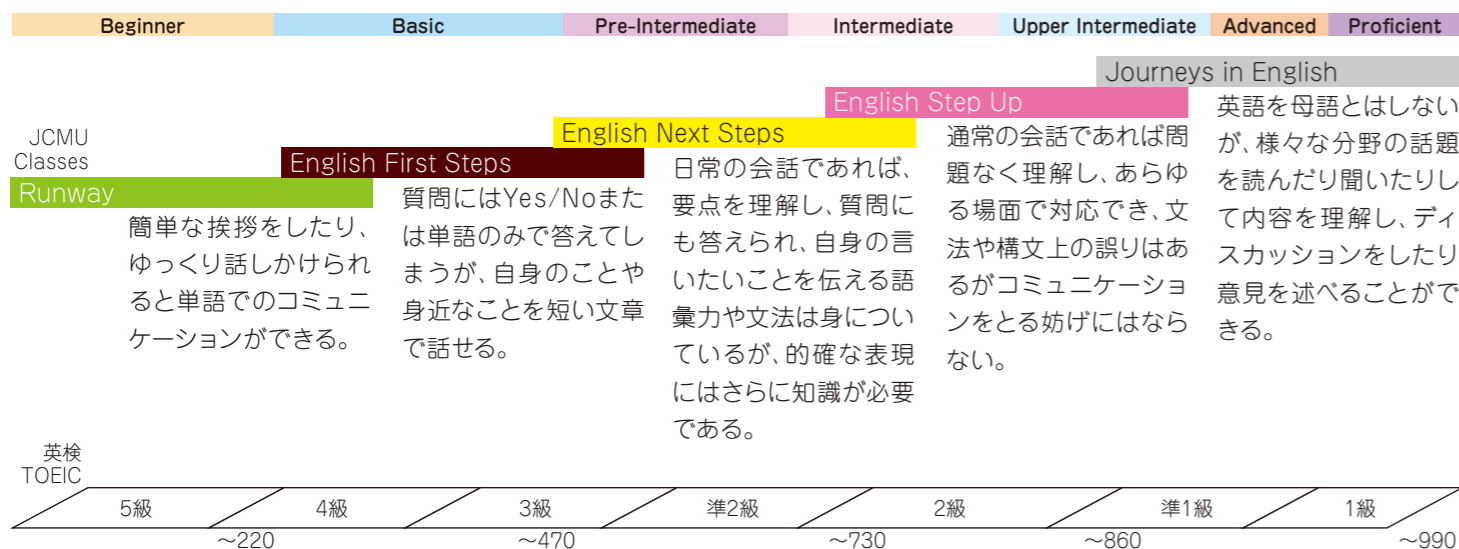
Beginner | Basic | Pre-Intermediate | Intermediate | Upper Intermediate | Advanced | Proficient

JCMU Classes

Journeys in English

English Step Up

English Next Steps

English First Steps

Runway

簡単な挨拶をしたり、ゆっくり話しかけられると単語でのコミュニケーションができる。

質問にはYes/Noまたは単語のみで答えてしまうが、自身のことや身近なことを短い文章で話せる。

日常の会話であれば、要点を理解し、質問にも答えられ、自身の言いたいことを伝える語彙力や文法は身についているが、的確な表現にはさらに知識が必要である。

通常の会話であれば問題なく理解し、あらゆる場面で対応でき、文法や構文上の誤りはあるがコミュニケーションをとる妨げにはならない。

英語を母語とはしないが、様々な分野の話題を読んだり聞いたりして内容を理解し、ディスカッションをしたり意見を述べることができる。

英検
TOEIC

5級 | 4級 | 3級 | 準2級 | 2級 | 準1級 | 1級

~220 ~470 ~730 ~860 ~990